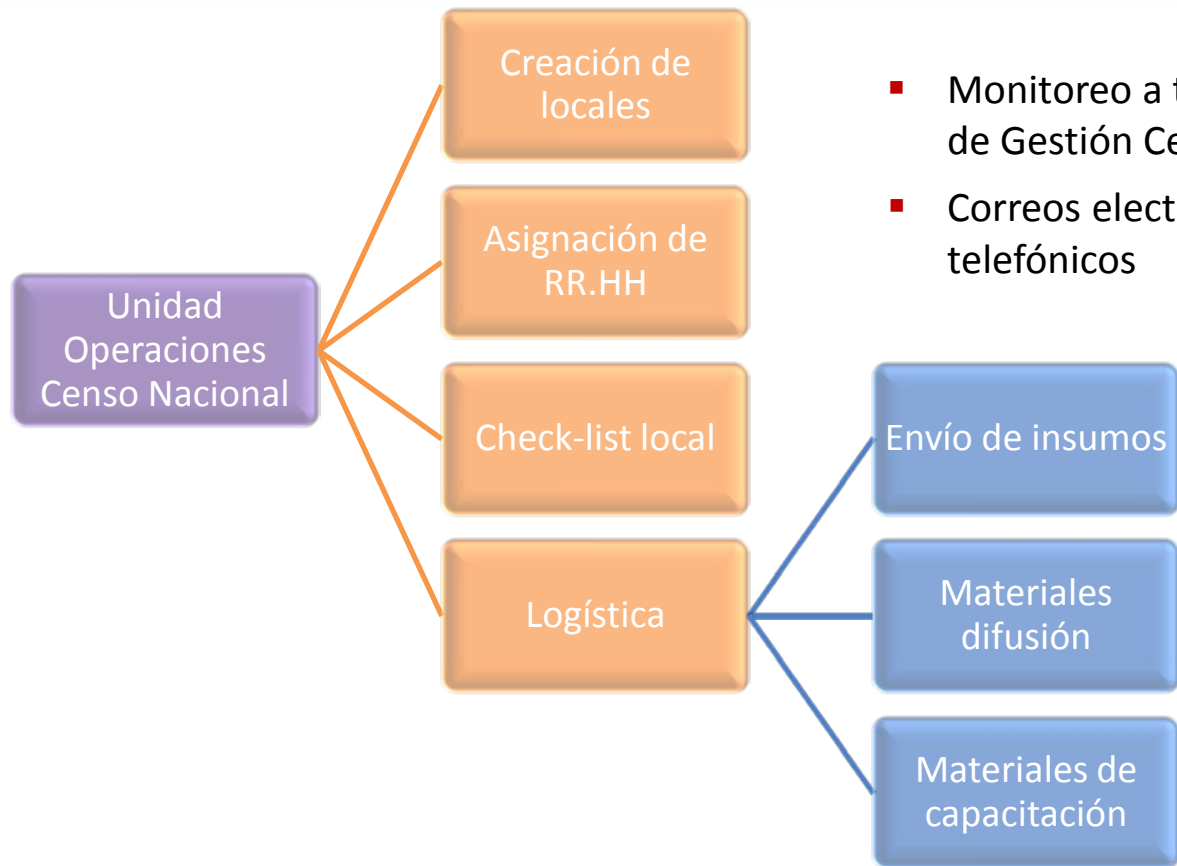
Unidad Operaciones Censo Nacional

Creación de locales

Asignación de RR.HH

Check-list local

Logística

- Monitoreo a t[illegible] de Gestión Ce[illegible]
- Correos elect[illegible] telefónicos

Envío de insumos

Materiales difusión

Materiales de capacitación